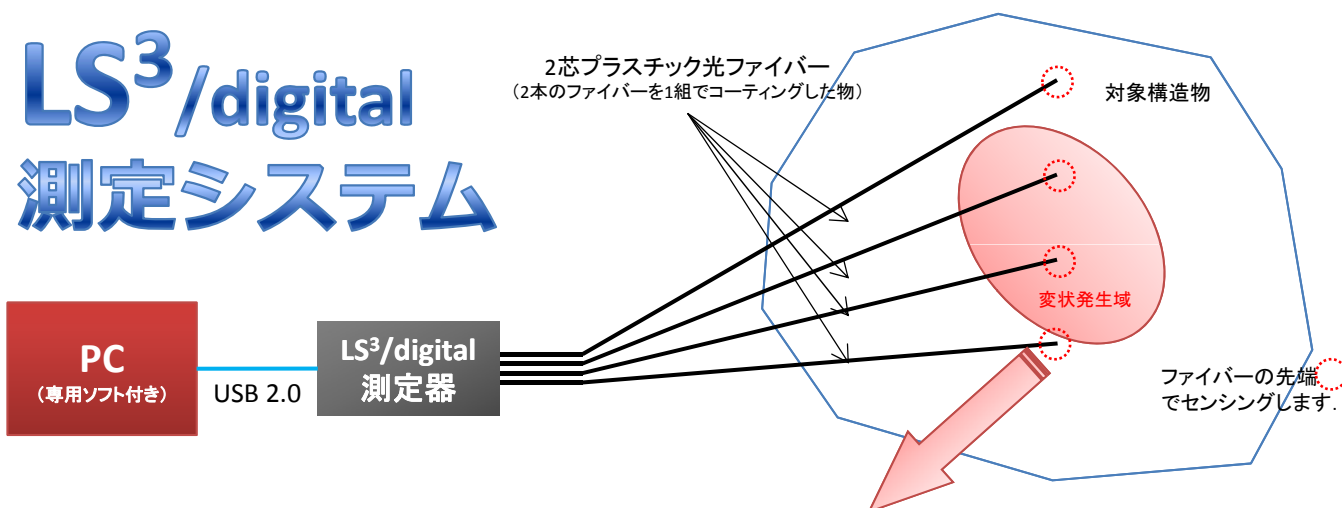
$LS^3$/digital
測定システム

2芯プラスチック光ファイバー
（2本のファイバーを1組でコーティングした物）

対象構造物

変状発生域

PC
（専用ソフト付き）

USB 2.0

$LS^3$/digital
測定器

ファイバーの先端
でセンシングします.